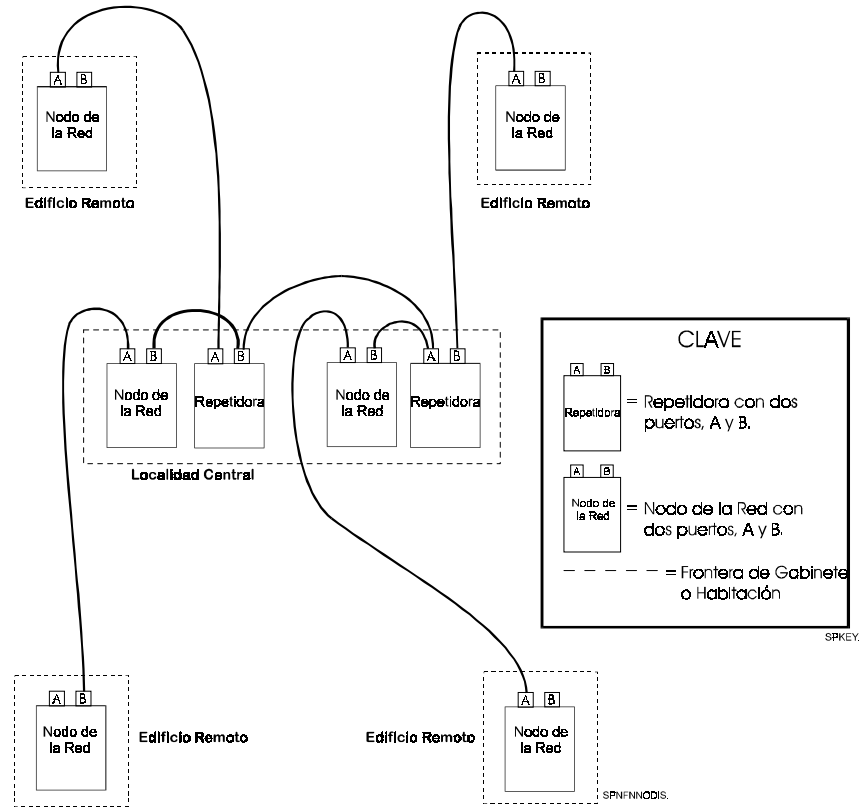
A B
Nodo de la Red
Edificio Remoto

A B
Nodo de la Red
Edificio Remoto

A B
Nodo de la Red

A B
Repetidora

A B
Nodo de la Red

A B
Repetidora

Localidad Central

CLAVE

A B
Repetidora = Repetidora con dos puertos, A y B.

A B
Nodo de la Red = Nodo de la Red con dos puertos, A y B.

= Frontera de Gabinete o Habitación

SPKEY.

A B
Nodo de la Red
Edificio Remoto

Edificio Remoto
A B
Nodo de la Red

SPNFNNODIS.